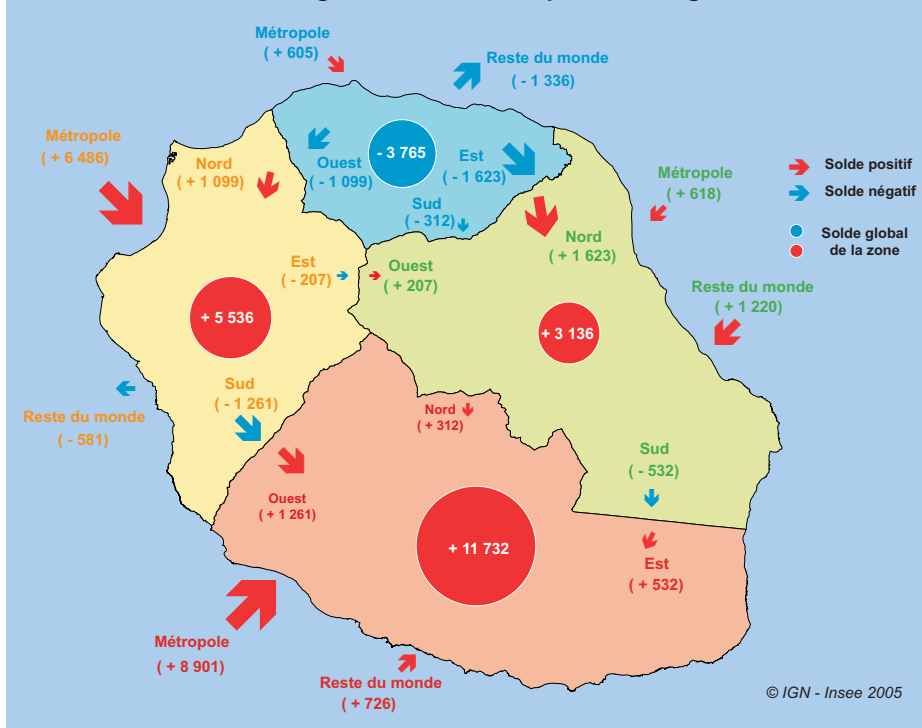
Métropole
( + 605)

Reste du monde
( - 1 336)

Métropole
( + 6 486)

Nord
( + 1 099)

Ouest
( - 1 099)

- 3 765

Est
( - 1 623)

Sud
( - 312)

Métropole
( + 618)

Solde positif
Solde négatif
Solde global de la zone

Est
( - 207)

Ouest
( + 207)

Nord
( + 1 623)

Reste du monde
( + 1 220)

+ 5 536

+ 3 136

Sud
( - 1 261)

Reste du monde
( - 581)

Nord
( + 312)

Sud
( - 532)

Ouest
( + 1 261)

+ 11 732

Est
( + 532)

Métropole
( + 8 901)

Reste du monde
( + 726)

© IGN - Insee 2005